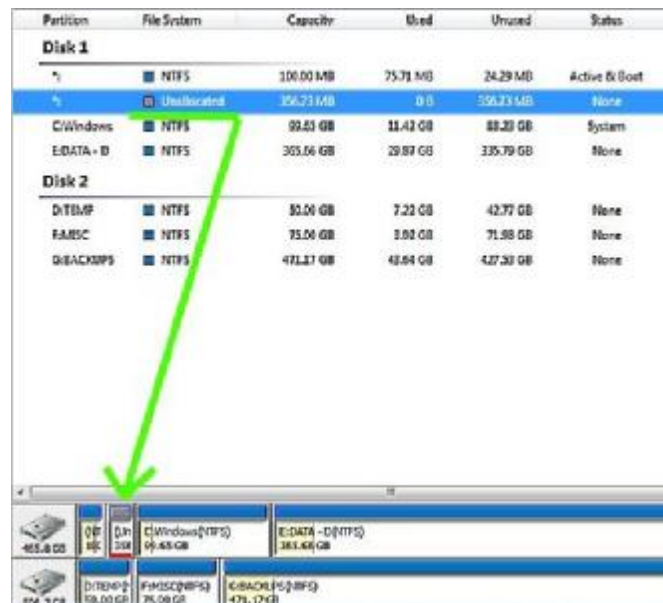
| Partition | File System | Capacity | Used | Unused | Status |
|---|---|---|---|---|---|
| **Disk 1** | | | | | |
| * | NTFS | 100.00 MB | 75.71 MB | 24.29 MB | Active & Boot |
| * | Unallocated | 356.73 MB | 0 B | 356.73 MB | None |
| C:Windows | NTFS | 99.65 GB | 11.42 GB | 88.23 GB | System |
| E:DATA - D | NTFS | 365.66 GB | 29.87 GB | 335.79 GB | None |
| **Disk 2** | | | | | |
| D:TEMP | NTFS | 50.00 GB | 7.22 GB | 42.77 GB | None |
| F:MISC | NTFS | 75.08 GB | 3.50 GB | 71.58 GB | None |
| G:BACKUPS | NTFS | 471.17 GB | 43.84 GB | 427.33 GB | None |

465.8 GB
(E
(Un
C:Windows(NTFS)
99.65 GB
E:DATA - D(NTFS)
365.66 GB

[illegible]
D:TEMP
50.00 GB
F:MISC(NTFS)
75.08 GB
G:BACKUPS(NTFS)
471.17 GB